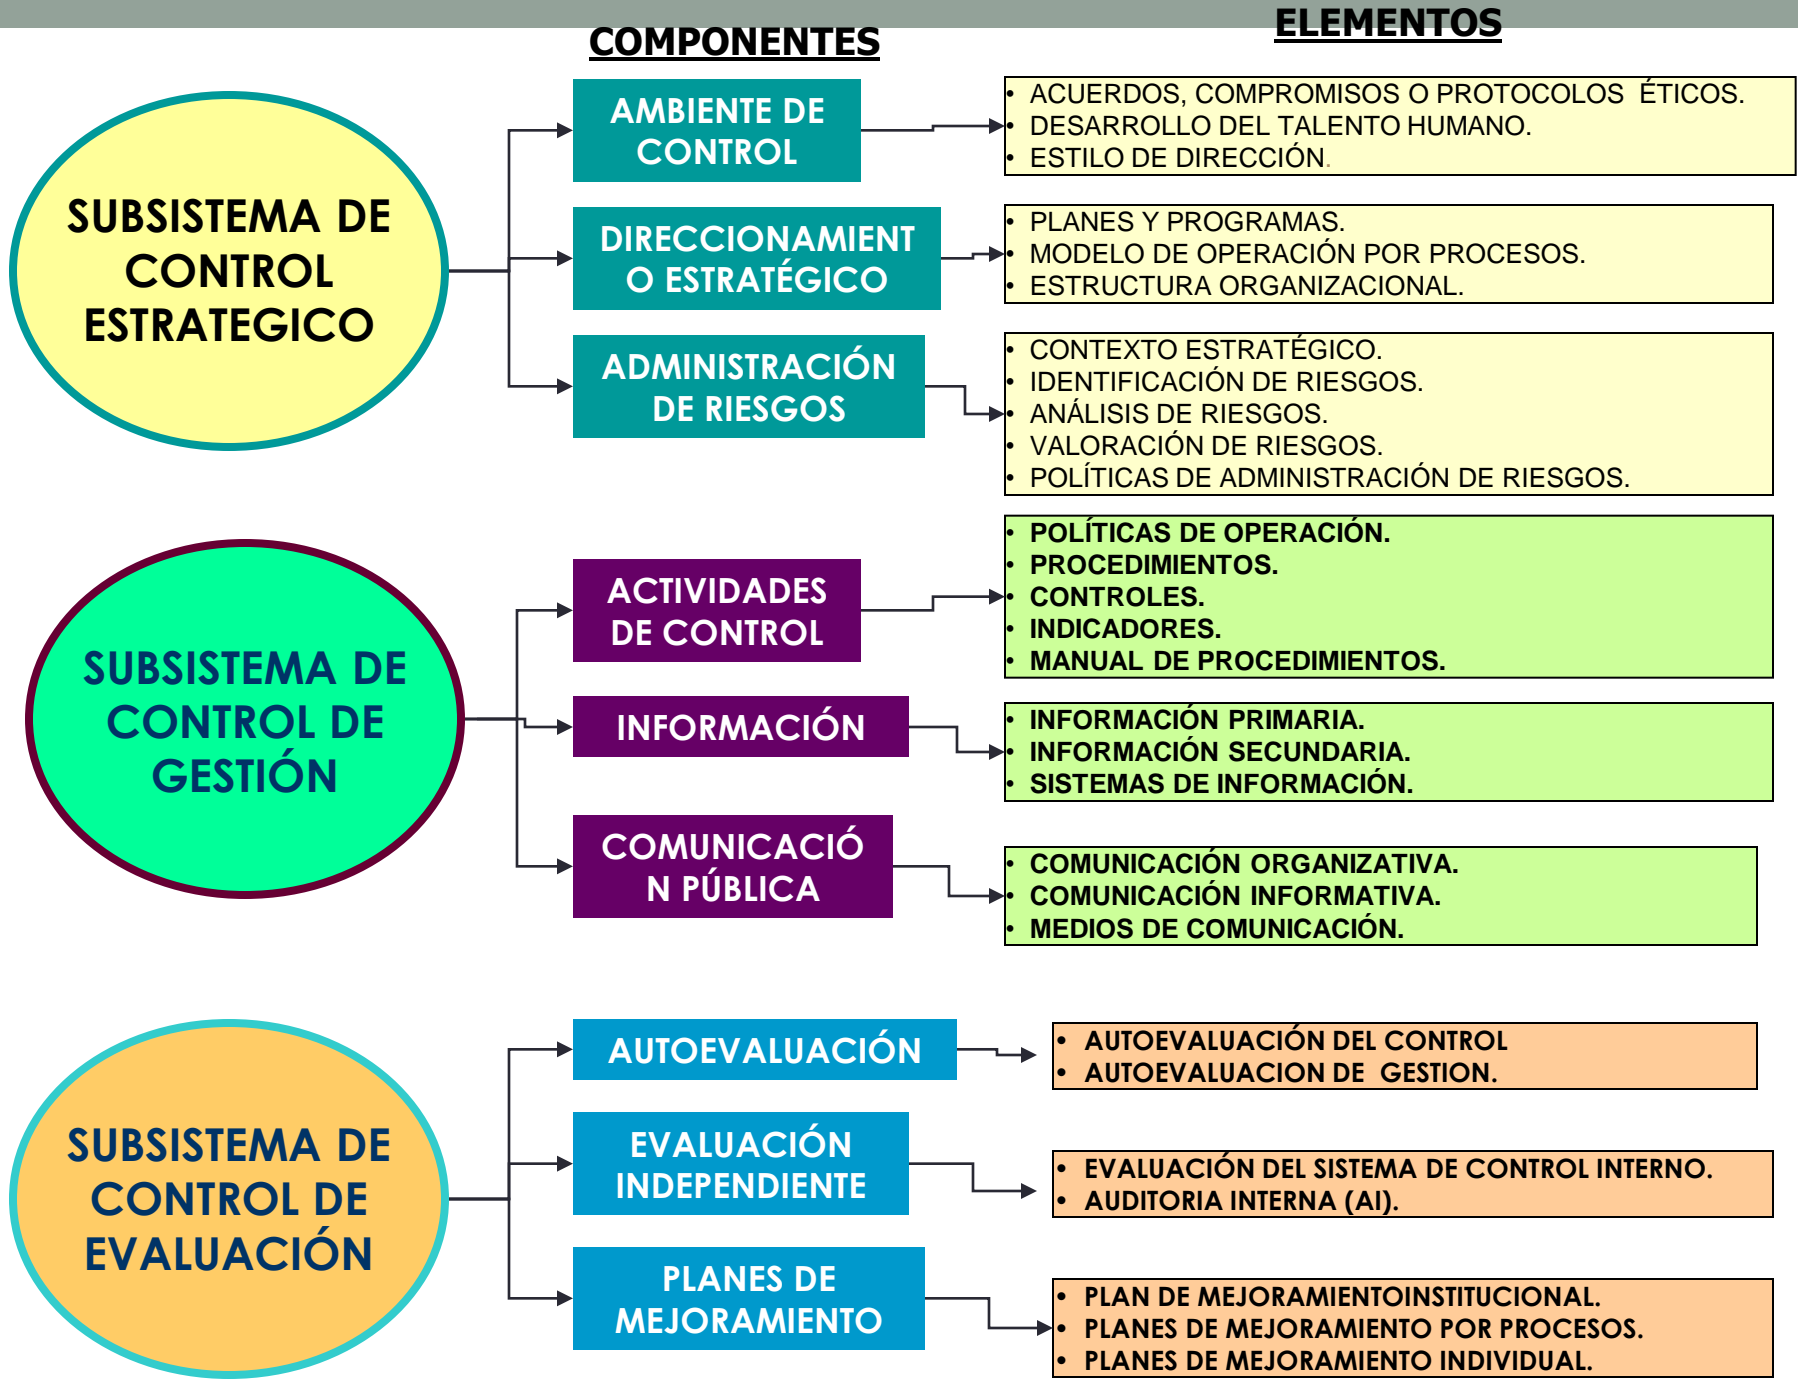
COMPONENTES

ELEMENTOS

SUBSISTEMA DE CONTROL ESTRATEGICO

AMBIENTE DE CONTROL

- ACUERDOS, COMPROMISOS O PROTOCOLOS ÉTICOS.
- DESARROLLO DEL TALENTO HUMANO.
- ESTILO DE DIRECCIÓN.

DIRECCIONAMIENTO ESTRATÉGICO

- PLANES Y PROGRAMAS.
- MODELO DE OPERACIÓN POR PROCESOS.
- ESTRUCTURA ORGANIZACIONAL.

ADMINISTRACIÓN DE RIESGOS

- CONTEXTO ESTRATÉGICO.
- IDENTIFICACIÓN DE RIESGOS.
- ANÁLISIS DE RIESGOS.
- VALORACIÓN DE RIESGOS.
- POLÍTICAS DE ADMINISTRACIÓN DE RIESGOS.

SUBSISTEMA DE CONTROL DE GESTIÓN

ACTIVIDADES DE CONTROL

- POLÍTICAS DE OPERACIÓN.
- PROCEDIMIENTOS.
- CONTROLES.
- INDICADORES.
- MANUAL DE PROCEDIMIENTOS.

INFORMACIÓN

- INFORMACIÓN PRIMARIA.
- INFORMACIÓN SECUNDARIA.
- SISTEMAS DE INFORMACIÓN.

COMUNICACIÓN PÚBLICA

- COMUNICACIÓN ORGANIZATIVA.
- COMUNICACIÓN INFORMATIVA.
- MEDIOS DE COMUNICACIÓN.

SUBSISTEMA DE CONTROL DE EVALUACIÓN

AUTOEVALUACIÓN

- AUTOEVALUACIÓN DEL CONTROL
- AUTOEVALUACION DE GESTION.

EVALUACIÓN INDEPENDIENTE

- EVALUACIÓN DEL SISTEMA DE CONTROL INTERNO.
- AUDITORIA INTERNA (AI).

PLANES DE MEJORAMIENTO

- PLAN DE MEJORAMIENTOINSTITUCIONAL.
- PLANES DE MEJORAMIENTO POR PROCESOS.
- PLANES DE MEJORAMIENTO INDIVIDUAL.